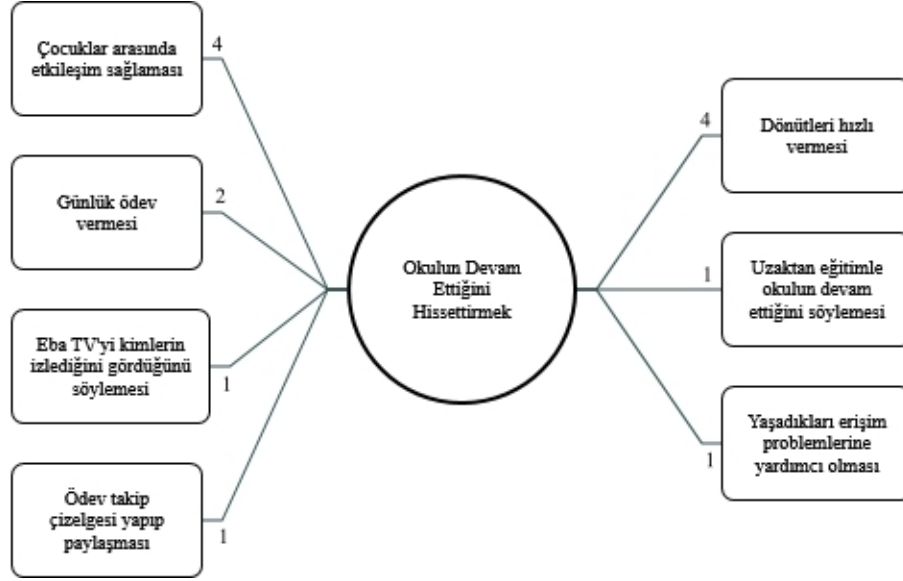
Okulun Devam Ettiğini Hissettirmek

Çocuklar arasında etkileşim sağlaması
4

Günlük ödev vermesi
2

Eba TV'yi kimlerin izlediğini gördüğünü söylemesi
1

Ödev takip çizelgesi yapıp paylaşması
1

Dönütleri hızlı vermesi
4

Uzaktan eğitimle okulun devam ettiğini söylemesi
1

Yaşadıkları erişim problemlerine yardımcı olması
1